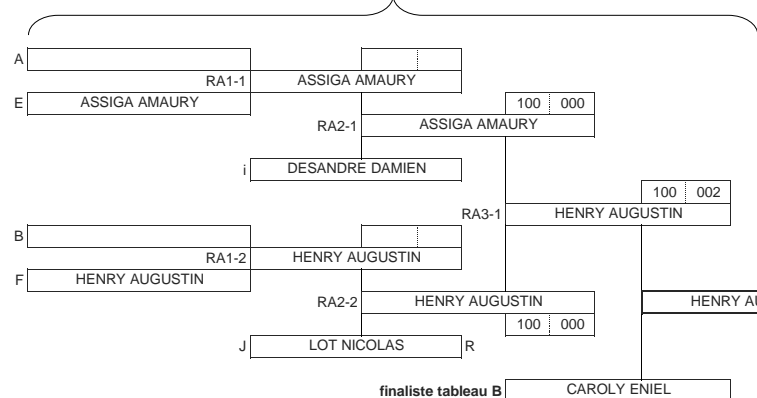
A

RA1-1 ASSIGA AMAURY

E ASSIGA AMAURY

100 000

RA2-1 ASSIGA AMAURY

i DESANDRE DAMIEN

100 002

RA3-1 HENRY AUGUSTIN

B

RA1-2 HENRY AUGUSTIN

F HENRY AUGUSTIN

RA2-2 HENRY AUGUSTIN

HENRY AU

100 000

J LOT NICOLAS R

finaliste tableau B CAROLY ENIEL